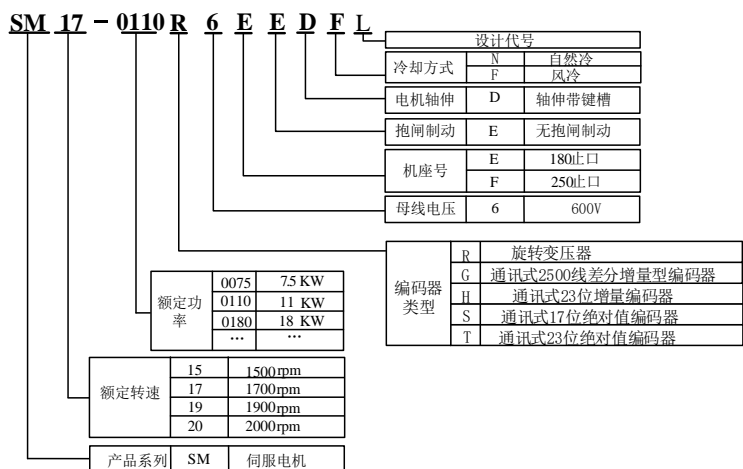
SM 17 − 0110 R 6 E E D F L

设计代号

| 冷却方式 | N | 自然冷 |
|---|---|---|
| | F | 风冷 |

| 电机轴伸 | D | 轴伸带键槽 |
|---|---|---|

| 抱闸制动 | E | 无抱闸制动 |
|---|---|---|

| 机座号 | E | 180止口 |
|---|---|---|
| | F | 250止口 |

| 母线电压 | 6 | 600V |
|---|---|---|

| 编码器类型 | R | 旋转变压器 |
|---|---|---|
| | G | 通讯式2500线差分增量型编码器 |
| | H | 通讯式23位增量编码器 |
| | S | 通讯式17位绝对值编码器 |
| | T | 通讯式23位绝对值编码器 |

| 额定功率 | 0075 | 7.5 KW |
|---|---|---|
| | 0110 | 11 KW |
| | 0180 | 18 KW |
| | … | … |

| 额定转速 | 15 | 1500rpm |
|---|---|---|
| | 17 | 1700rpm |
| | 19 | 1900rpm |
| | 20 | 2000rpm |

| 产品系列 | SM | 伺服电机 |
|---|---|---|